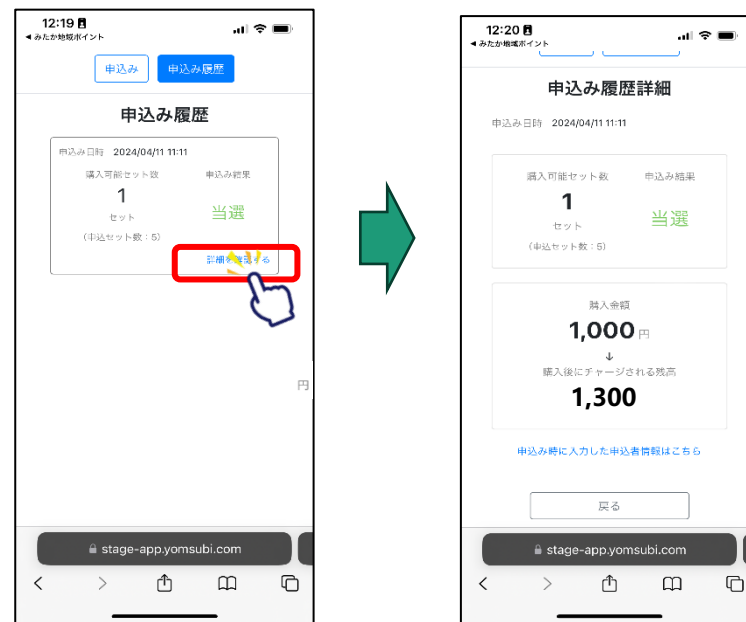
12:19
◀ みたか地域ポイント

申込み
申込み履歴

申込み履歴

申込み日時 2024/04/11 11:11

購入可能セット数
1
セット
(申込セット数：5)

申込み結果
当選

詳細を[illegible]する

円

stage-app.yomsubi.com

12:20
◀ みたか地域ポイント

申込み履歴詳細

申込み日時 2024/04/11 11:11

購入可能セット数
1
セット
(申込セット数：5)

申込み結果
当選

購入金額
1,000 円
↓
購入後にチャージされる残高
1,300

申込み時に入力した申込者情報はこちら

戻る

stage-app.yomsubi.com